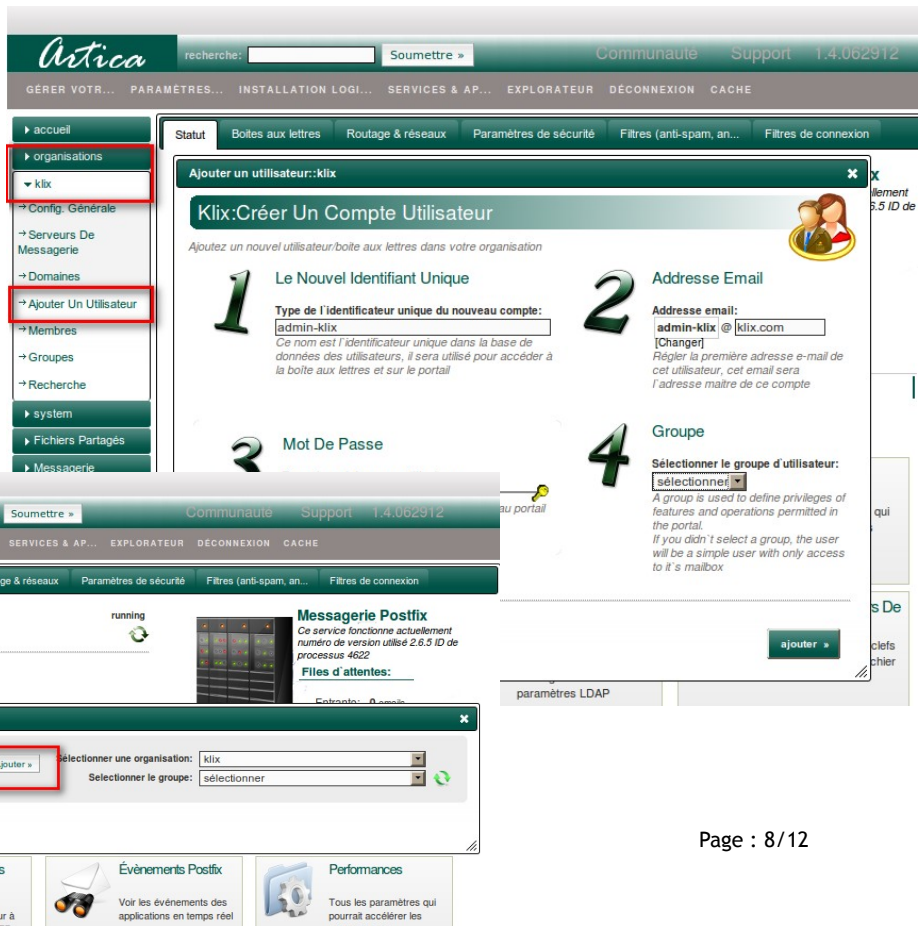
artica recherche: Soumettre » Communauté Support 1.4.062912

GÉRER VOTR... PARAMÈTRES... INSTALLATION LOGI... SERVICES & AP... EXPLORATEUR DÉCONNEXION CACHE

accueil
organisations
klix
Config. Générale
Serveurs De Messagerie
Domaines
Ajouter Un Utilisateur
Membres
Groupes
Recherche
system
Fichiers Partagés
Messagerie

Statut | Boites aux lettres | Routage & réseaux | Paramètres de sécurité | Filtres (anti-spam, an... | Filtres de connexion

Ajouter un utilisateur::klix

Klix:Créer Un Compte Utilisateur

Ajoutez un nouvel utilisateur/boite aux lettres dans votre organisation

1 Le Nouvel Identifiant Unique

Type de l`identificateur unique du nouveau compte:
admin-klix
Ce nom est l`identificateur unique dans la base de données des utilisateurs, il sera utilisé pour accéder à la boîte aux lettres et sur le portail

2 Addresse Email

Addresse email:
admin-klix @ klix.com
[Changer]
Régler la première adresse e-mail de cet utilisateur, cet email sera l`adresse maitre de ce compte

3 Mot De Passe

au portail

4 Groupe

Sélectionner le groupe d`utilisateur:
sélectionner
A group is used to define privileges of features and operations permitted in the portal.
If you didn`t select a group, the user will be a simple user with only access to it`s mailbox

ajouter »

Soumettre » Communauté Support 1.4.062912

SERVICES & AP... EXPLORATEUR DÉCONNEXION CACHE

ge & réseaux | Paramètres de sécurité | Filtres (anti-spam, an... | Filtres de connexion

running

Messagerie Postfix
Ce service fonctionne actuellement numéro de version utilisé 2.6.5 ID de processus 4622
Files d`attentes:
Entrante: 0 emails

paramètres LDAP

jouter »
Sélectionner une organisation: klix
Sélectionner le groupe: sélectionner

Évènements Postfix
Voir les événements des applications en temps réel

Performances
Tous les paramètres qui pourrait accélérer les

Page : 8/12